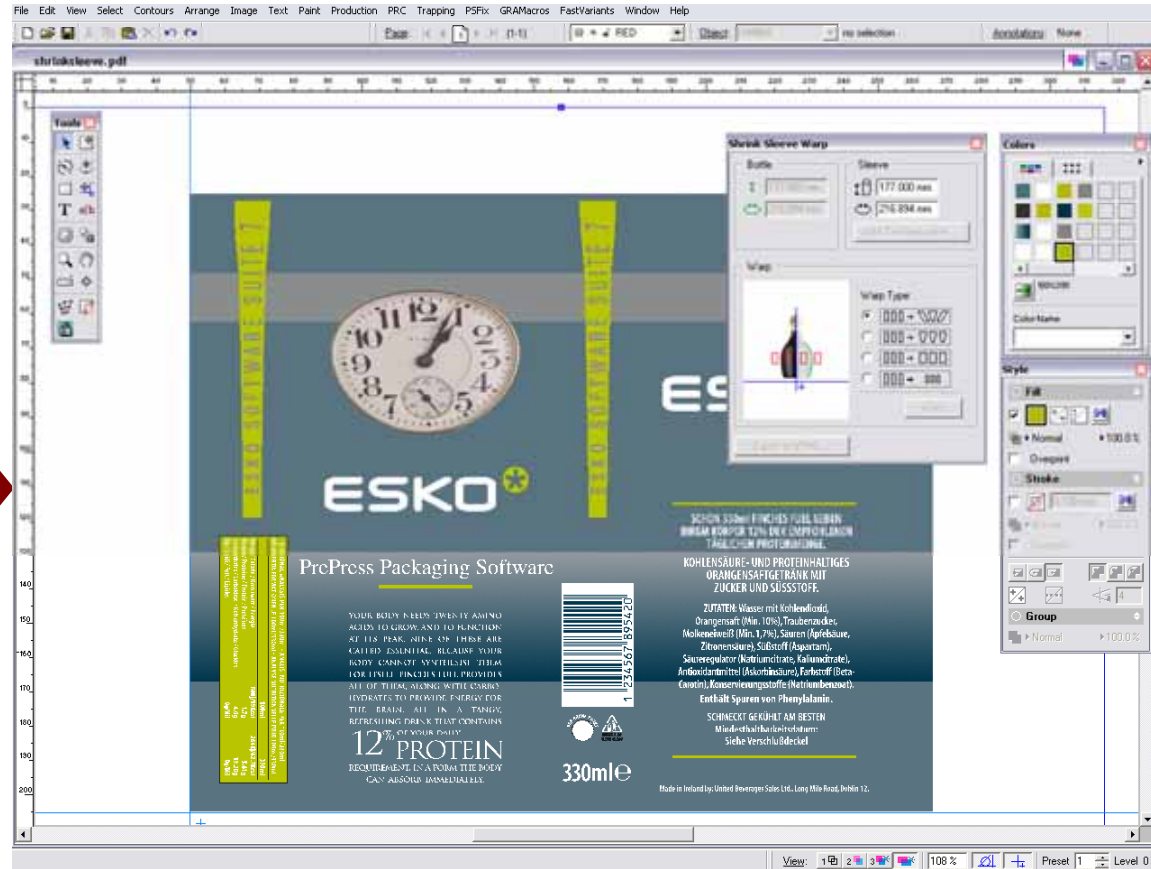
File Edit View Select Contours Arrange Image Text Paint Production PRC Trapping PSFix GRAMacros FastVariants Window Help

Page: (1-1) RED Object: no selection Annotations: None

shrinksleeve.pdf

Tools

Shrink Sleeve Warp

Bottle

Sleeve

177.000 mm

276.894 mm

Warp

Warp Type

Colors

Color Name

Style

Fill

Normal

100.0 %

Overprint

Stroke

Group

Normal

100.0 %

ESKO

ES

PrePress Packaging Software

YOUR BODY NEEDS TWENTY AMINO ACIDS TO GROW AND TO FUNCTION AT ITS PEAK. NINE OF THESE ARE CALLED ESSENTIAL BECAUSE YOUR BODY CANNOT SYNTHESIZE THEM FOR ITSELF. FINCHES FUEL PROVIDES ALL OF THEM, ALONG WITH CARBOHYDRATES TO PROVIDE ENERGY FOR THE BRAIN, ALL IN A TANGY, REFRESHING DRINK THAT CONTAINS 12% OF YOUR DAILY PROTEIN REQUIREMENT IN A FORM THE BODY CAN ABSORB IMMEDIATELY.

1 234567 895420

330ml℮

SCHON 330ml FINCHES FUEL GEBEN IHREM KÖRPER 12% DER EMPFOHLENEN TÄGLICHEN PROTEINMENGE.

KOHLENSÄURE- UND PROTEINHALTIGES ORANGENSAFTGETRÄNK MIT ZUCKER UND SÜSSSTOFF.

ZUTATEN: Wasser mit Kohlendioxid, Orangensaft (Min. 10%), Traubenzucker, Molkeneiweiß (Min. 1,7%), Säuren (Äpfelsäure, Zitronensäure), Süßstoff (Aspartam), Säureregulator (Natriumcitrate, Kaliumcitrate), Antioxidantmittel (Askorbinsäure), Farbstoff (Beta-Carotin), Konservierungsstoffe (Natriumbenzoat). Enthält Spuren von Phenylalanin.

SCHMECKT GEKÜHLT AM BESTEN
Mindesthaltbarkeitsdatum: Siehe Verschlußdeckel

Made in Ireland by: United Beverages Sales Ltd., Long Mile Road, Dublin 12.

View: 1 2 3 108 % Preset 1 Level 0